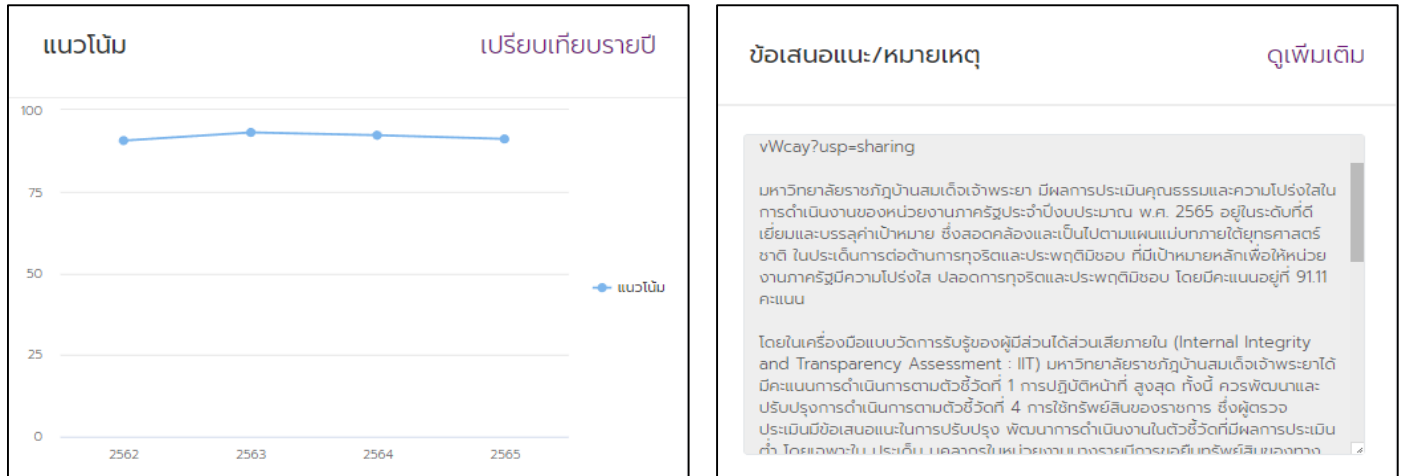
แนวโน้ม

เปรียบเทียบรายปี

100
75
50
25
0

2562 2563 2564 2565

แนวโน้ม

ข้อเสนอแนะ/หมายเหตุ

ดูเพิ่มเติม

vWcay?usp=sharing

มหาวิทยาลัยราชภัฏบ้านสมเด็จเจ้าพระยา มีผลการประเมินคุณธรรมและความโปร่งใสในการดำเนินงานของหน่วยงานภาครัฐประจำปีงบประมาณ พ.ศ. 2565 อยู่ในระดับที่ดีเยี่ยมและบรรลุค่าเป้าหมาย ซึ่งสอดคล้องและเป็นไปตามแผนแม่บทภายใต้ยุทธศาสตร์ชาติ ในประเด็นการต่อต้านการทุจริตและประพฤติมิชอบ ที่มีเป้าหมายหลักเพื่อให้หน่วยงานภาครัฐมีความโปร่งใส ปลอดการทุจริตและประพฤติมิชอบ โดยมีคะแนนอยู่ที่ 91.11 คะแนน

โดยในเครื่องมือแบบวัดการรับรู้ของผู้มีส่วนได้ส่วนเสียภายใน (Internal Integrity and Transparency Assessment : IIT) มหาวิทยาลัยราชภัฏบ้านสมเด็จเจ้าพระยาได้มีคะแนนการดำเนินการตามตัวชี้วัดที่ 1 การปฏิบัติหน้าที่ สูงสุด ทั้งนี้ ควรพัฒนาและปรับปรุงการดำเนินการตามตัวชี้วัดที่ 4 การใช้ทรัพย์สินของราชการ ซึ่งผู้ตรวจประเมินมีข้อเสนอแนะในการปรับปรุง พัฒนาการดำเนินงานในตัวชี้วัดที่มีผลการประเมินต่ำ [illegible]